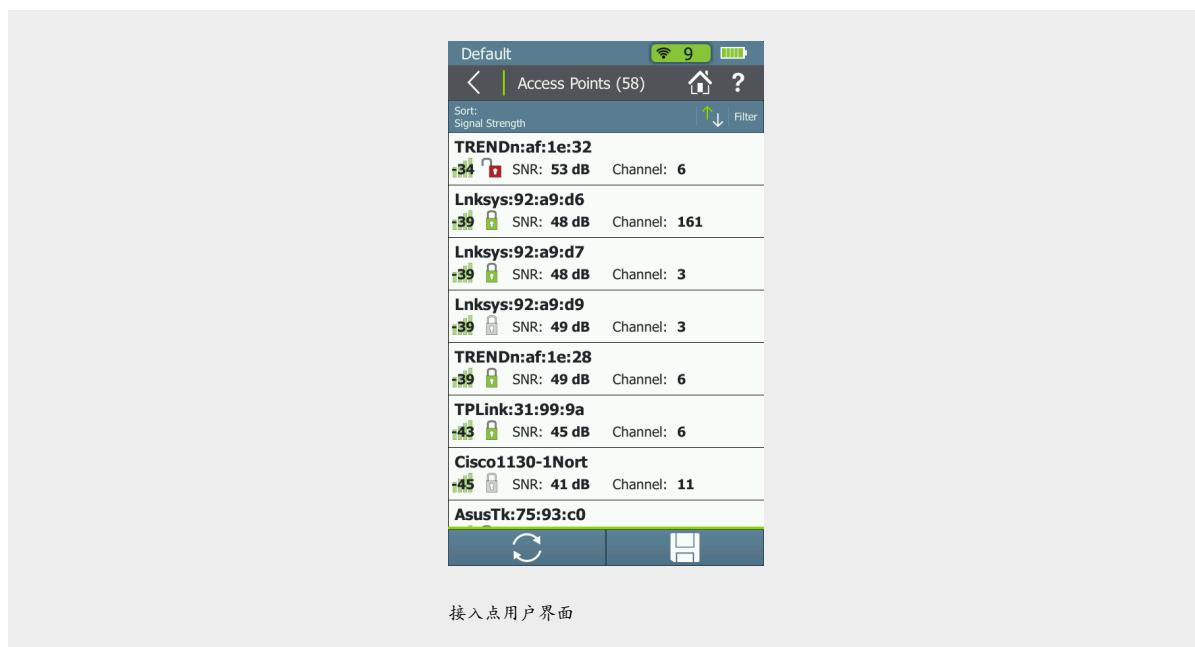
Default 9

Access Points (58)

Sort:
Signal Strength

Filter

TRENDn:af:1e:32
-34 SNR: 53 dB Channel: 6

Lnksys:92:a9:d6
-39 SNR: 48 dB Channel: 161

Lnksys:92:a9:d7
-39 SNR: 48 dB Channel: 3

Lnksys:92:a9:d9
-39 SNR: 49 dB Channel: 3

TRENDn:af:1e:28
-39 SNR: 49 dB Channel: 6

TPLink:31:99:9a
-43 SNR: 45 dB Channel: 6

Cisco1130-1Nort
-45 SNR: 41 dB Channel: 11

AsusTk:75:93:c0

接入点用户界面